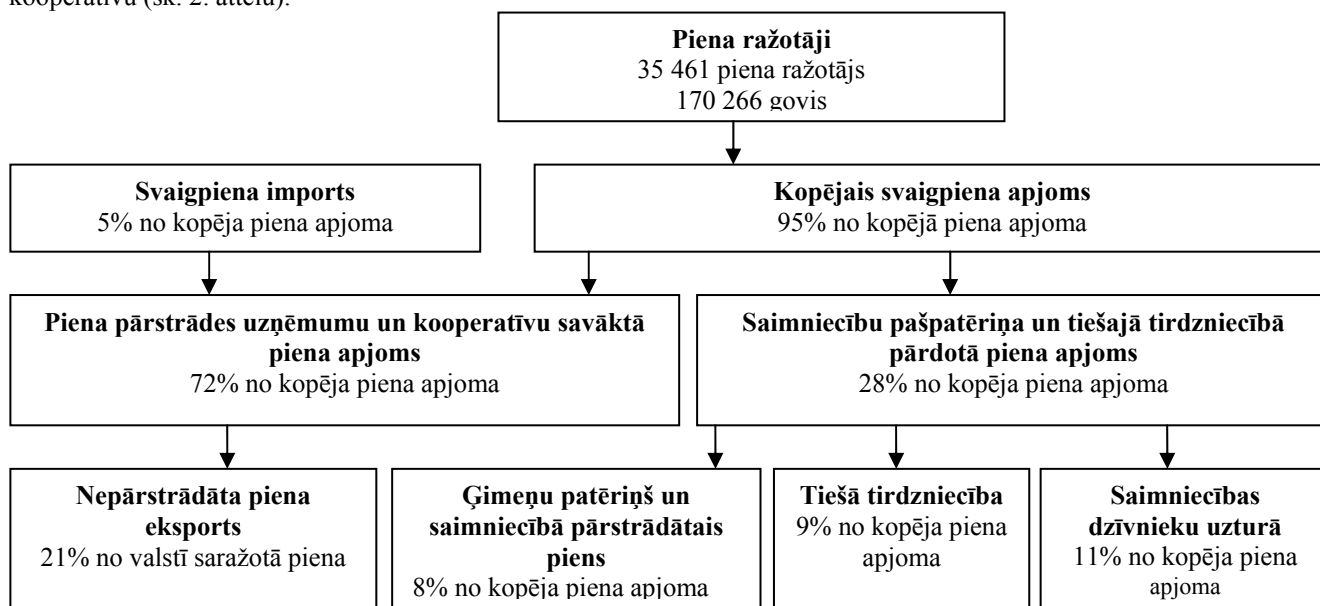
kooperatīvu (sk. 2. attēlu).

**Piena ražotāji**
35 461 piena ražotājs
170 266 govis

**Svaigpiena imports**
5% no kopēja piena apjoma

**Kopējais svaigpiena apjoms**
95% no kopējā piena apjoma

**Piena pārstrādes uzņēmumu un kooperatīvu savāktā piena apjoms**
72% no kopēja piena apjoma

**Saimniecību pašpatēriņa un tiešajā tirdzniecībā pārdotā piena apjoms**
28% no kopēja piena apjoma

**Nepārstrādāta piena eksports**
21% no valstī saražotā piena

**Ģimeņu patēriņš un saimniecībā pārstrādātais piens**
8% no kopēja piena apjoma

**Tiešā tirdzniecība**
9% no kopēja piena apjoma

**Saimniecības dzīvnieku uzturā**
11% no kopēja piena apjoma